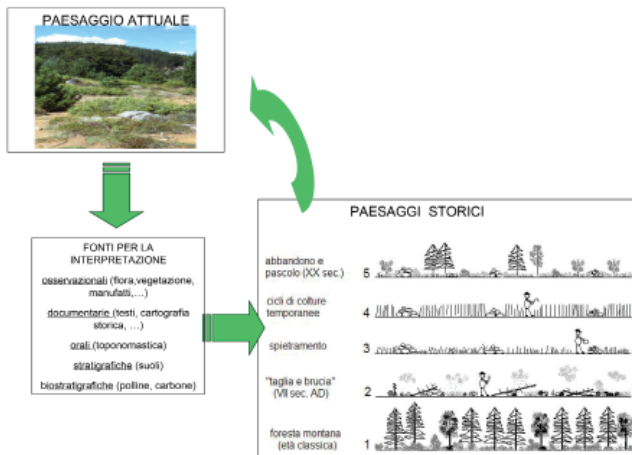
PAESAGGIO ATTUALE

FONTI PER LA INTERPRETAZIONE

osservazionali (flora,vegetazione, manufatti,…)

documentarie (testi, cartografia storica, …)

orali (toponomastica)

stratigrafiche (suoli)

biostratigrafiche (polline, carbone)

PAESAGGI STORICI

abbandono e pascolo (XX sec.) 5

cicli di colture temporanee 4

spietramento 3

"taglia e brucia" (VII sec. AD) 2

foresta montana (età classica) 1